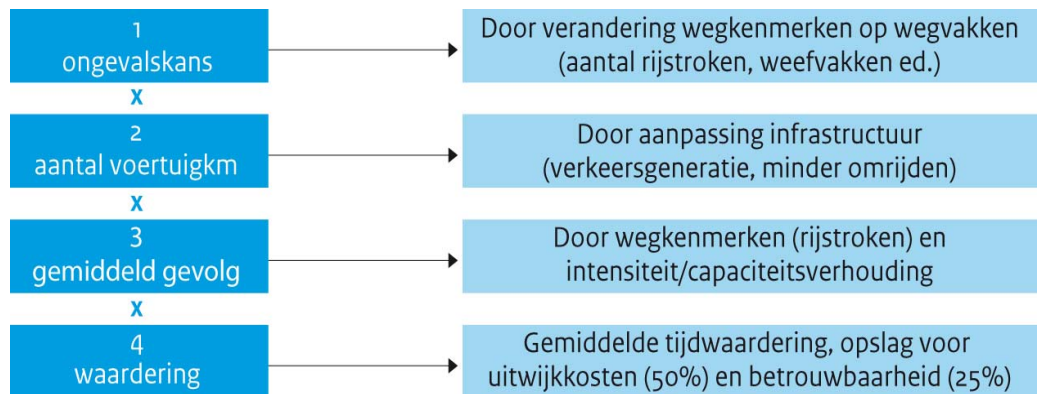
1
ongevalskans

Door verandering wegkenmerken op wegvakken (aantal rijstroken, weefvakken ed.)

x

2
aantal voertuigkm

Door aanpassing infrastructuur (verkeersgeneratie, minder omrijden)

x

3
gemiddeld gevolg

Door wegkenmerken (rijstroken) en intensiteit/capaciteitsverhouding

x

4
waardering

Gemiddelde tijdwaardering, opslag voor uitwijkkosten (50%) en betrouwbaarheid (25%)